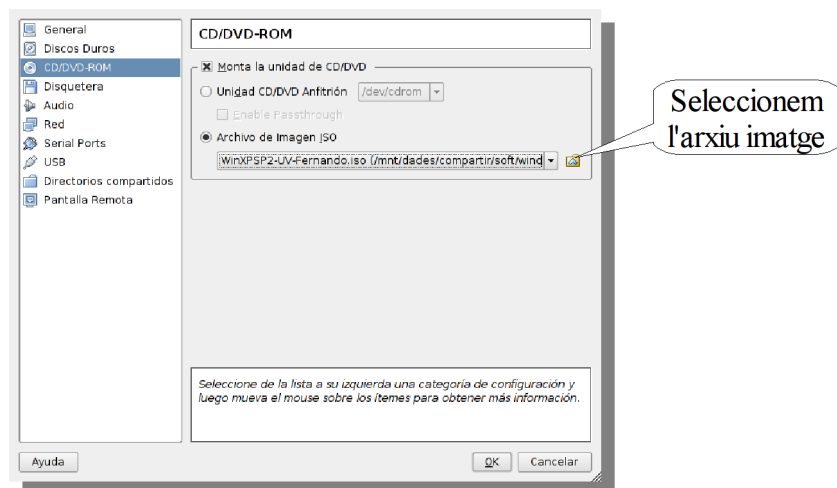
General
Discos Duros
CD/DVD-ROM
Disquetera
Audio
Red
Serial Ports
USB
Directorios compartidos
Pantalla Remota

CD/DVD-ROM

Monta la unidad de CD/DVD

Unidad CD/DVD Anfitrión /dev/cdrom

Enable Passthrough

Archivo de Imagen ISO

WinXPSP2-UV-Fernando.iso (/mnt/dades/compartir/soft/wind

Seleccionem l'arxiu imatge

Seleccione de la lista a su izquierda una categoría de configuración y luego mueva el mouse sobre los ítemes para obtener más información.

Ayuda

OK

Cancelar